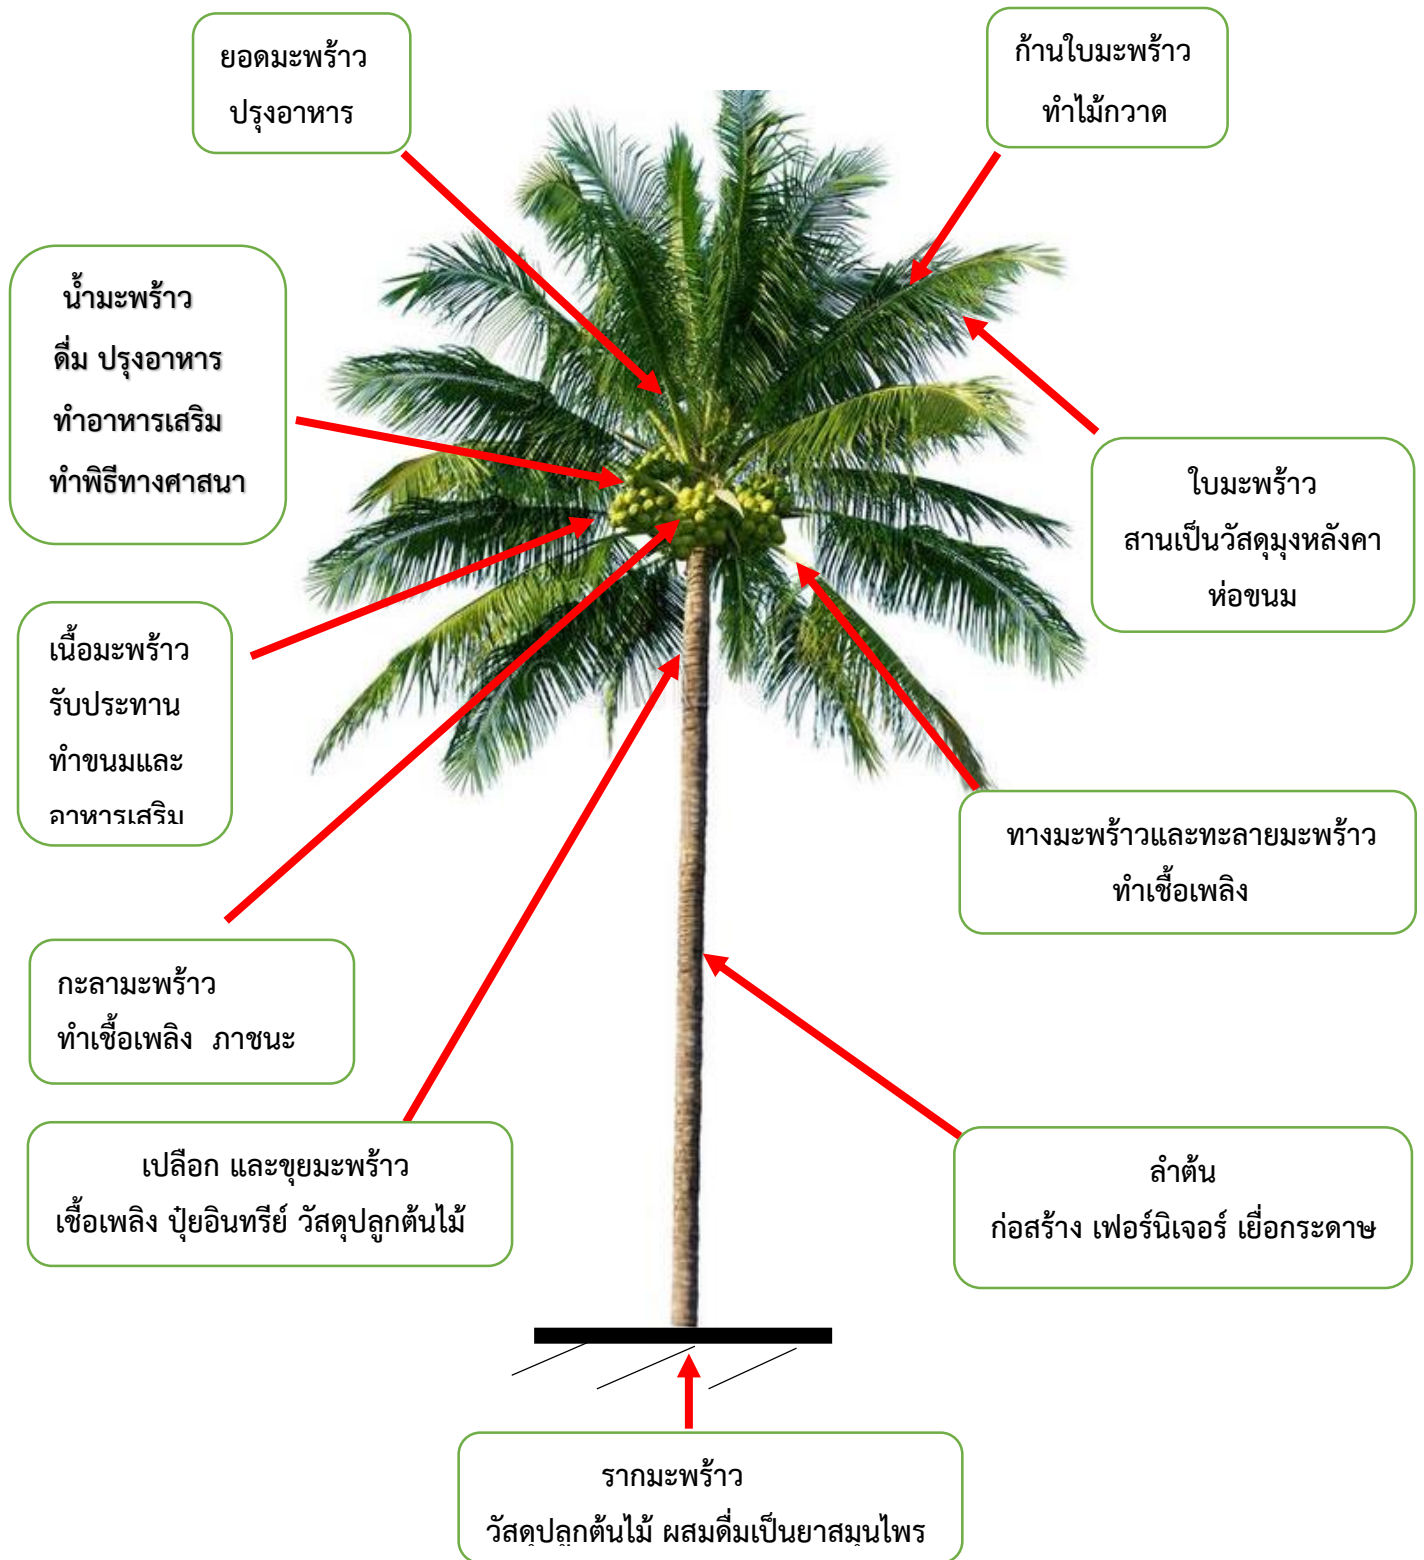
ยอดมะพร้าว
ปรุงอาหาร

ก้านใบมะพร้าว
ทำไม้กวาด

น้ำมะพร้าว
ดื่ม ปรุงอาหาร
ทำอาหารเสริม
ทำพิธีทางศาสนา

ใบมะพร้าว
สานเป็นวัสดุมุงหลังคา
ห่อขนม

เนื้อมะพร้าว
รับประทาน
ทำขนมและ
อาหารเสริม

ทางมะพร้าวและทะลายมะพร้าว
ทำเชื้อเพลิง

กะลามะพร้าว
ทำเชื้อเพลิง ภาชนะ

เปลือก และขุยมะพร้าว
เชื้อเพลิง ปุ๋ยอินทรีย์ วัสดุปลูกต้นไม้

ลำต้น
ก่อสร้าง เฟอร์นิเจอร์ เยื่อกระดาษ

รากมะพร้าว
วัสดุปลูกต้นไม้ ผสมดื่มเป็นยาสมุนไพร